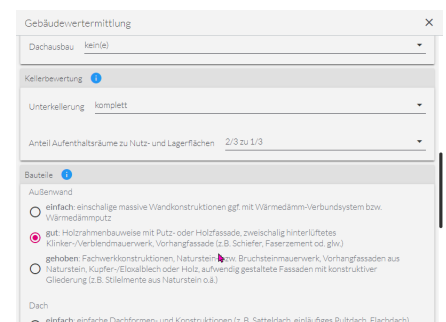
Gebäudewertermittlung ×

Dachausbau kein(e)

Kellerbewertung i

Unterkellerung komplett

Anteil Aufenthaltsräume zu Nutz- und Lagerflächen 2/3 zu 1/3

Bauteile i

Außenwand

einfach: einschalige massive Wandkonstruktionen ggf. mit Wärmedämm-Verbundsystem bzw. Wärmedämmputz

gut: Holzrahmenbauweise mit Putz- oder Holzfassade, zweischalig hinterlüftetes Klinker-/Verblendmauerwerk, Vorhangfassade (z.B. Schiefer, Faserzement od. glw.)

gehoben: Fachwerkkonstruktionen, Naturstein bzw. Bruchsteinmauerwerk, Vorhangfassaden aus Naturstein, Kupfer-/Eloxalblech oder Holz, aufwendig gestaltete Fassaden mit konstruktiver Gliederung (z.B. Stilelemente aus Naturstein o.ä.)

Dach

einfach: einfache Dachformen- und Konstruktionen (z.B. Satteldach, einläufiges Pultdach, Flachdach)